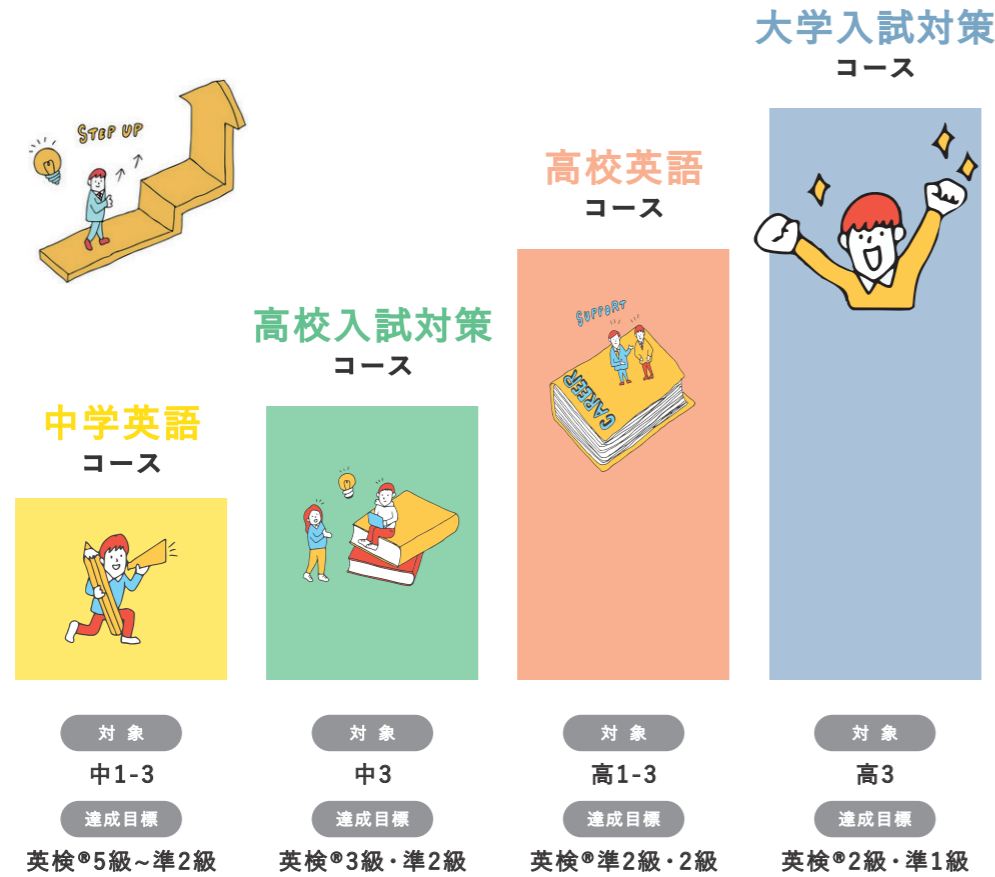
大学入試対策
コース

STEP UP

高校英語
コース

SUPPORT

CAREER

高校入試対策
コース

中学英語
コース

対象
中1-3
達成目標
英検®5級~準2級

対象
中3
達成目標
英検®3級・準2級

対象
高1-3
達成目標
英検®準2級・2級

対象
高3
達成目標
英検®2級・準1級